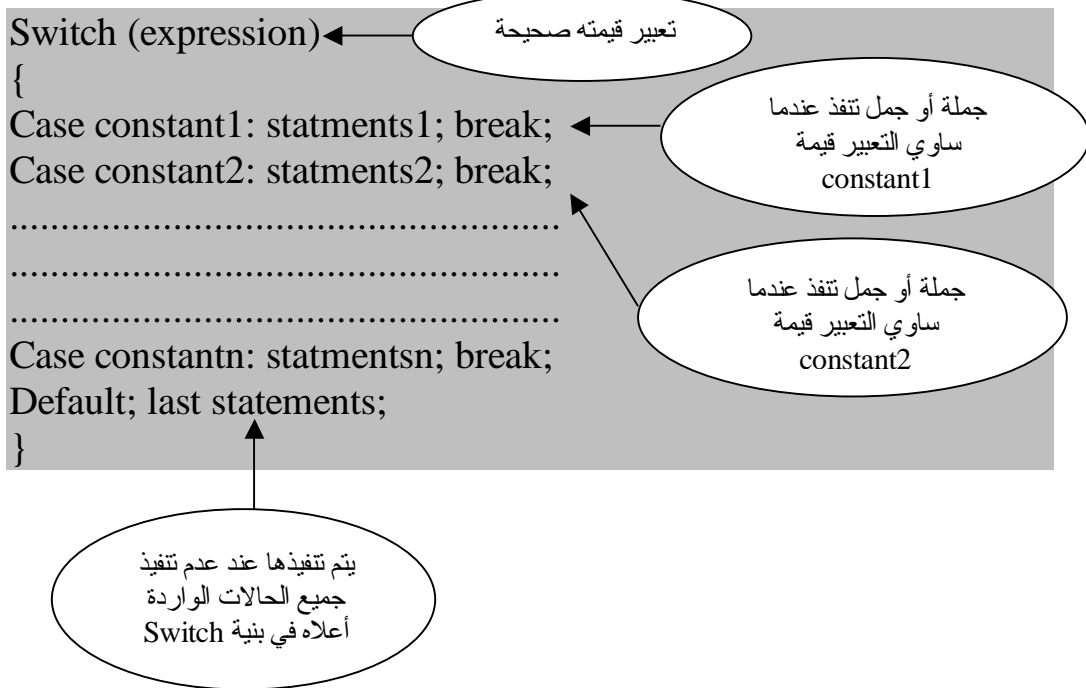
Switch (expression)

تعبير قيمته صحيحة

{
Case constant1: statments1; break;
Case constant2: statments2; break;
........................................................
........................................................
........................................................
Case constantn: statmentsn; break;
Default; last statements;
}

جملة أو جمل تنفذ عندما ساوي التعبير قيمة constant1

جملة أو جمل تنفذ عندما ساوي التعبير قيمة constant2

يتم تنفيذها عند عدم تنفيذ جميع الحالات الواردة أعلاه في بنية Switch